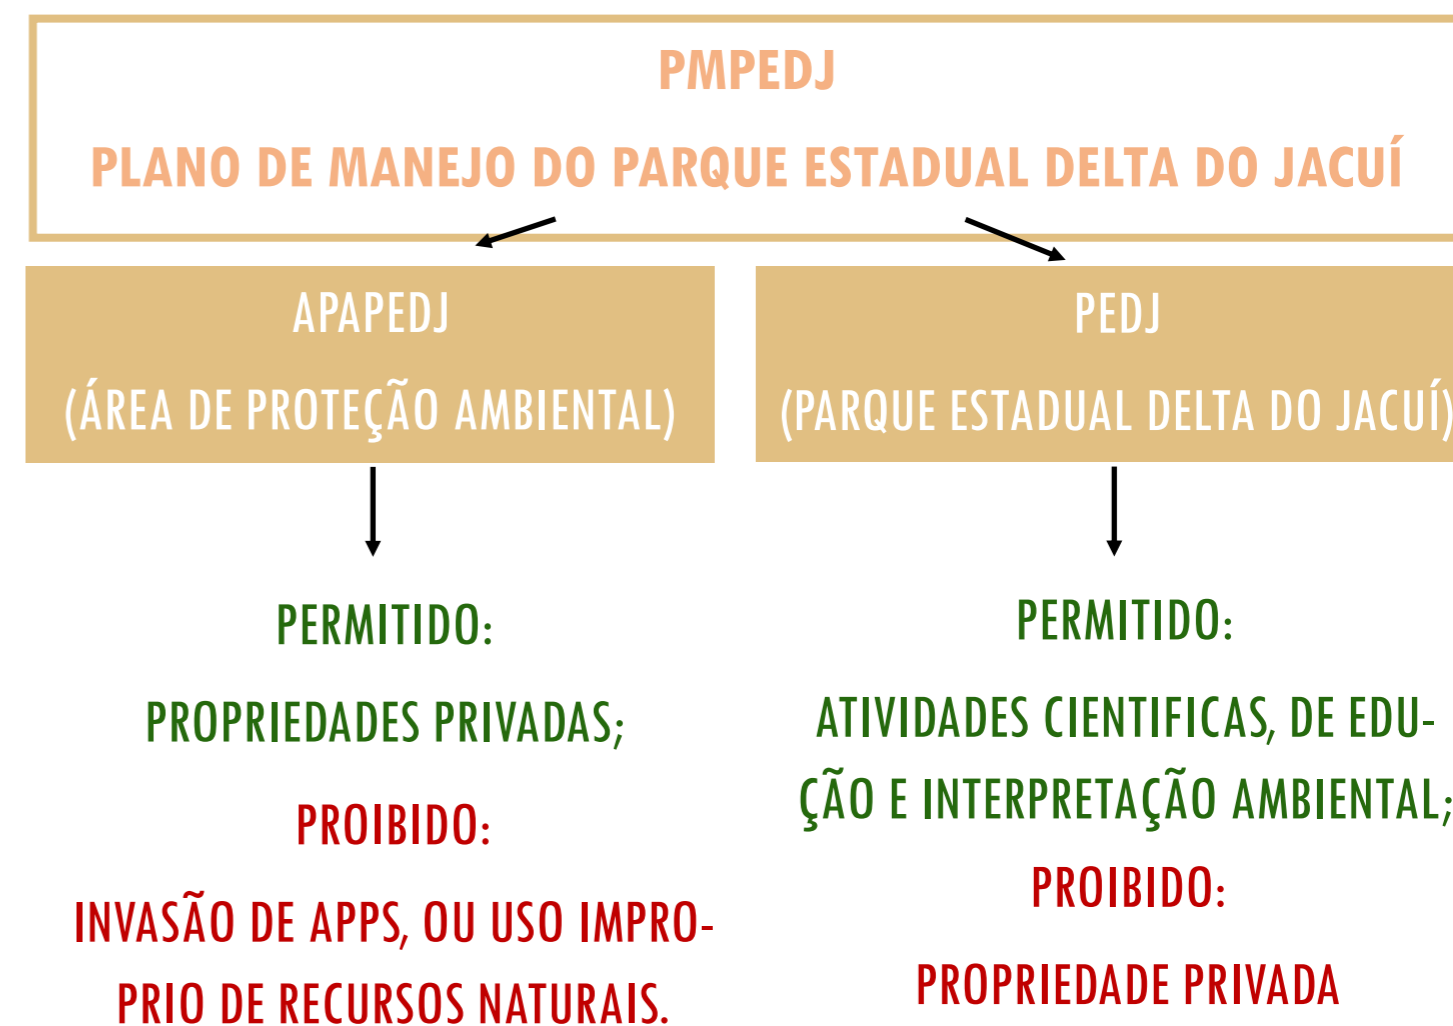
PMPEDJ

PLANO DE MANEJO DO PARQUE ESTADUAL DELTA DO JACUÍ

APAPEDJ

(ÁREA DE PROTEÇÃO AMBIENTAL)

PERMITIDO:

PROPRIEDADES PRIVADAS;

PROIBIDO:

INVASÃO DE APPS, OU USO IMPROPRIO DE RECURSOS NATURAIS.

PEDJ

(PARQUE ESTADUAL DELTA DO JACUÍ)

PERMITIDO:

ATIVIDADES CIENTIFICAS, DE EDUÇÃO E INTERPRETAÇÃO AMBIENTAL;

PROIBIDO:

PROPRIEDADE PRIVADA